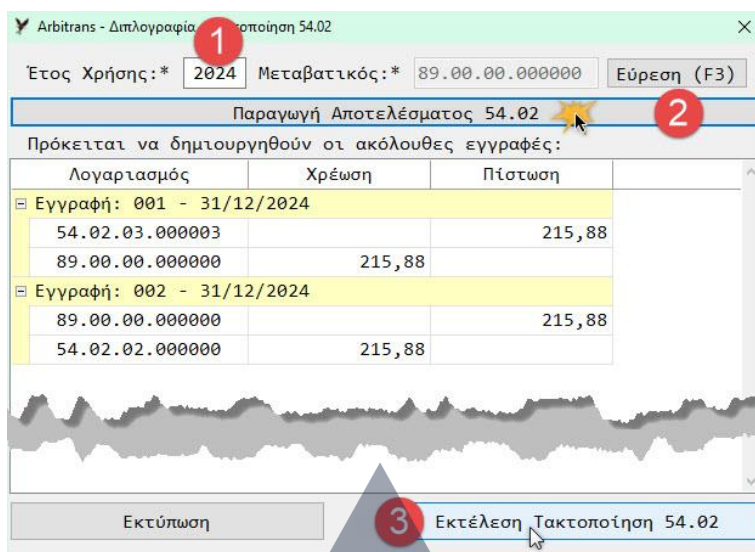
Arbitrans - Διπλογραφία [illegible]οποίηση 54.02

1

Έτος Χρήσης:* 2024 Μεταβατικός:* 89.00.00.000000 Εύρεση (F3)

Παραγωγή Αποτελέσματος 54.02

2

Πρόκειται να δημιουργηθούν οι ακόλουθες εγγραφές:

| Λογαριασμός | Χρέωση | Πίστωση |
|---|---|---|
| ⊟ Εγγραφή: 001 - 31/12/2024 | | |
| 54.02.03.000003 | | 215,88 |
| 89.00.00.000000 | 215,88 | |
| ⊟ Εγγραφή: 002 - 31/12/2024 | | |
| 89.00.00.000000 | | 215,88 |
| 54.02.02.000000 | 215,88 | |

Εκτύπωση

3

Εκτέλεση Τακτοποίηση 54.02